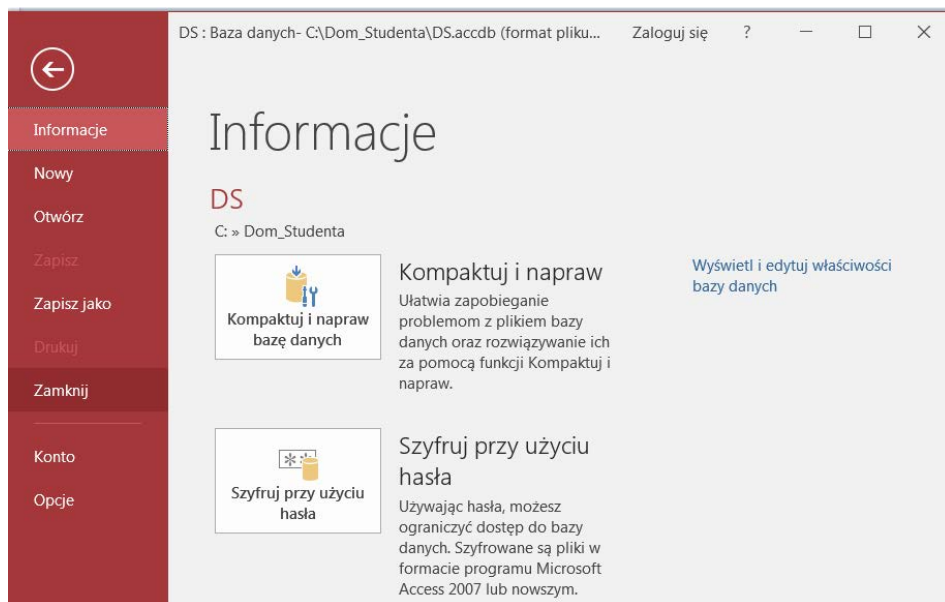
DS : Baza danych- C:\Dom_Studenta\DS.accdb (format pliku...   Zaloguj się   ?

Informacje
Nowy
Otwórz
Zapisz
Zapisz jako
Drukuj
Zamknij
Konto
Opcje

Informacje

DS
C: » Dom_Studenta

Kompaktuj i napraw bazę danych

Kompaktuj i napraw
Ułatwia zapobieganie problemom z plikiem bazy danych oraz rozwiązywanie ich za pomocą funkcji Kompaktuj i napraw.

Wyświetl i edytuj właściwości bazy danych

Szyfruj przy użyciu hasła

Szyfruj przy użyciu hasła
Używając hasła, możesz ograniczyć dostęp do bazy danych. Szyfrowane są pliki w formacie programu Microsoft Access 2007 lub nowszym.